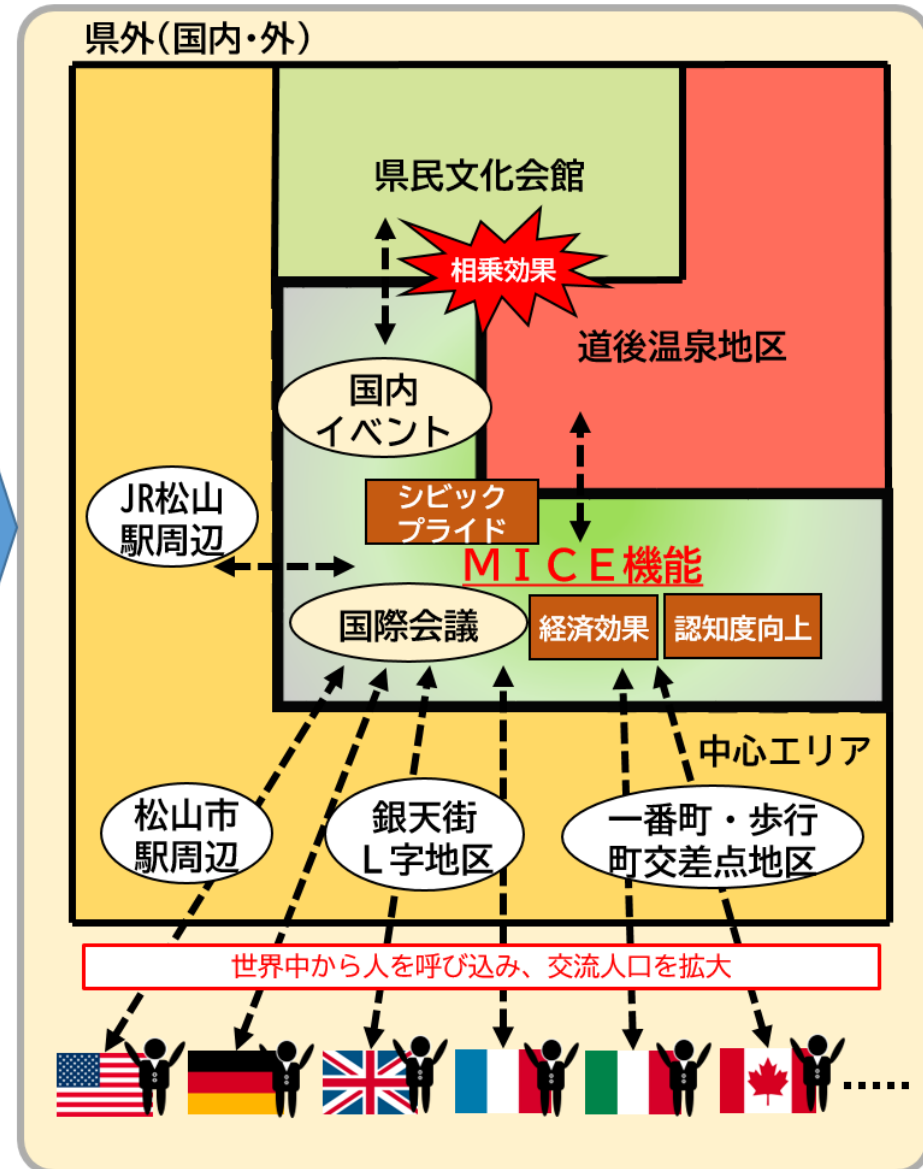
県外（国内・外）

県民文化会館

相乗効果

道後温泉地区

国内
イベント

JR松山
駅周辺

シビック
プライド

ＭＩＣＥ機能

国際会議

経済効果

認知度向上

中心エリア

松山市
駅周辺

銀天街
Ｌ字地区

一番町・歩行
町交差点地区

世界中から人を呼び込み、交流人口を拡大

.....